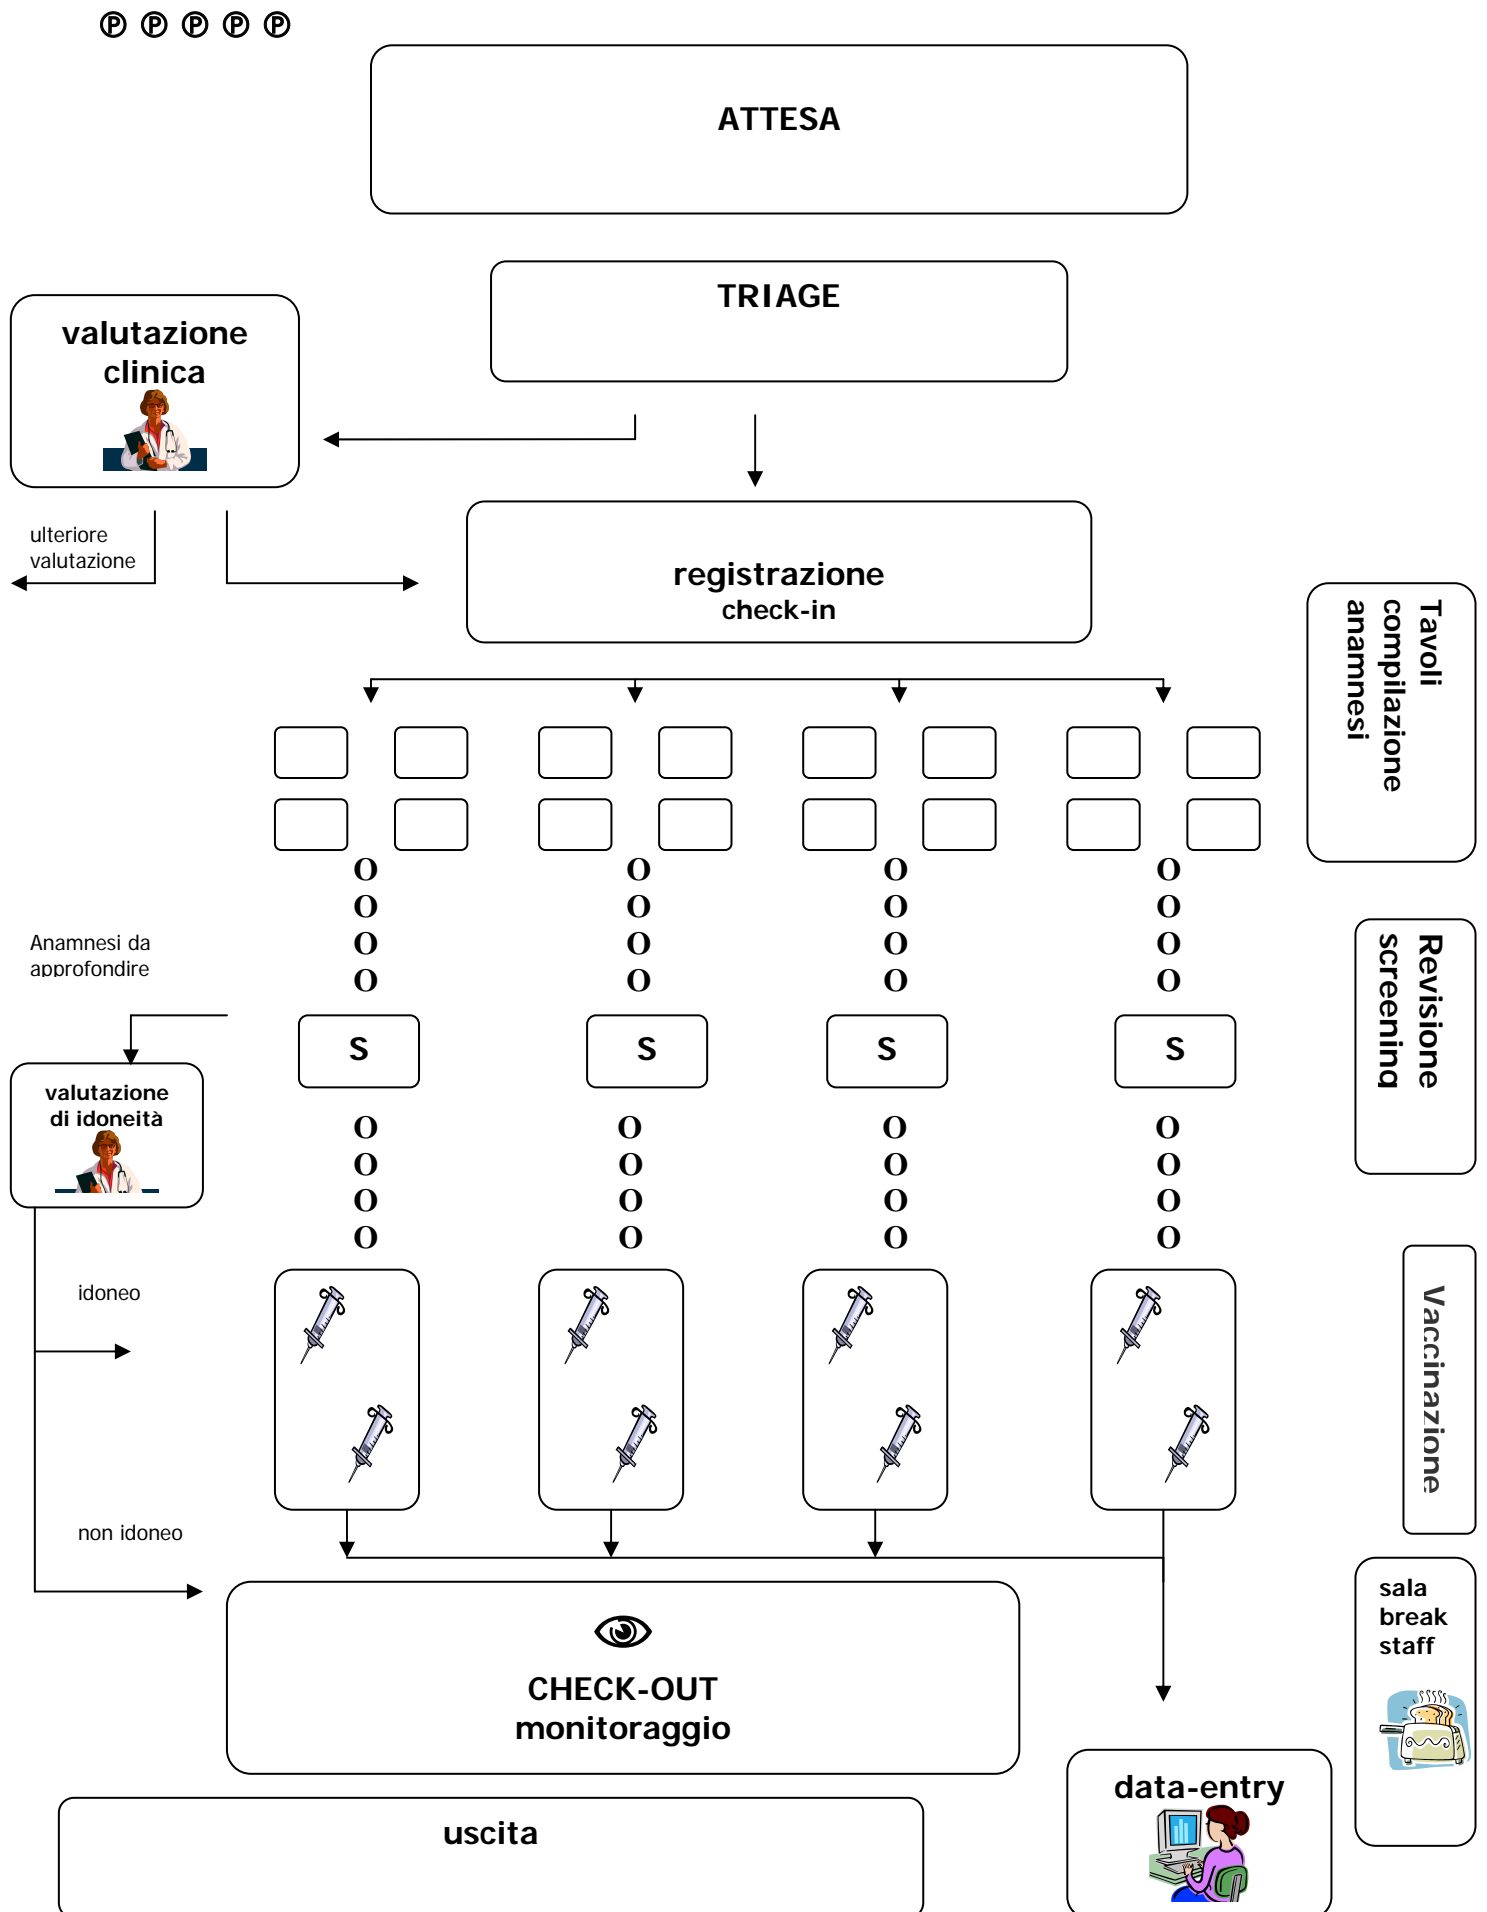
Ⓟ Ⓟ Ⓟ Ⓟ Ⓟ

ATTESA

TRIAGE

valutazione clinica

ulteriore valutazione

registrazione
check-in

Tavoli compilazione anamnesi

O
O
O
O

O
O
O
O

O
O
O
O

O
O
O
O

Anamnesi da approfondire

S S S S

Revisione screening

valutazione di idoneità

O
O
O
O

O
O
O
O

O
O
O
O

O
O
O
O

idoneo

Vaccinazione

non idoneo

CHECK-OUT
monitoraggio

sala break staff

data-entry

uscita